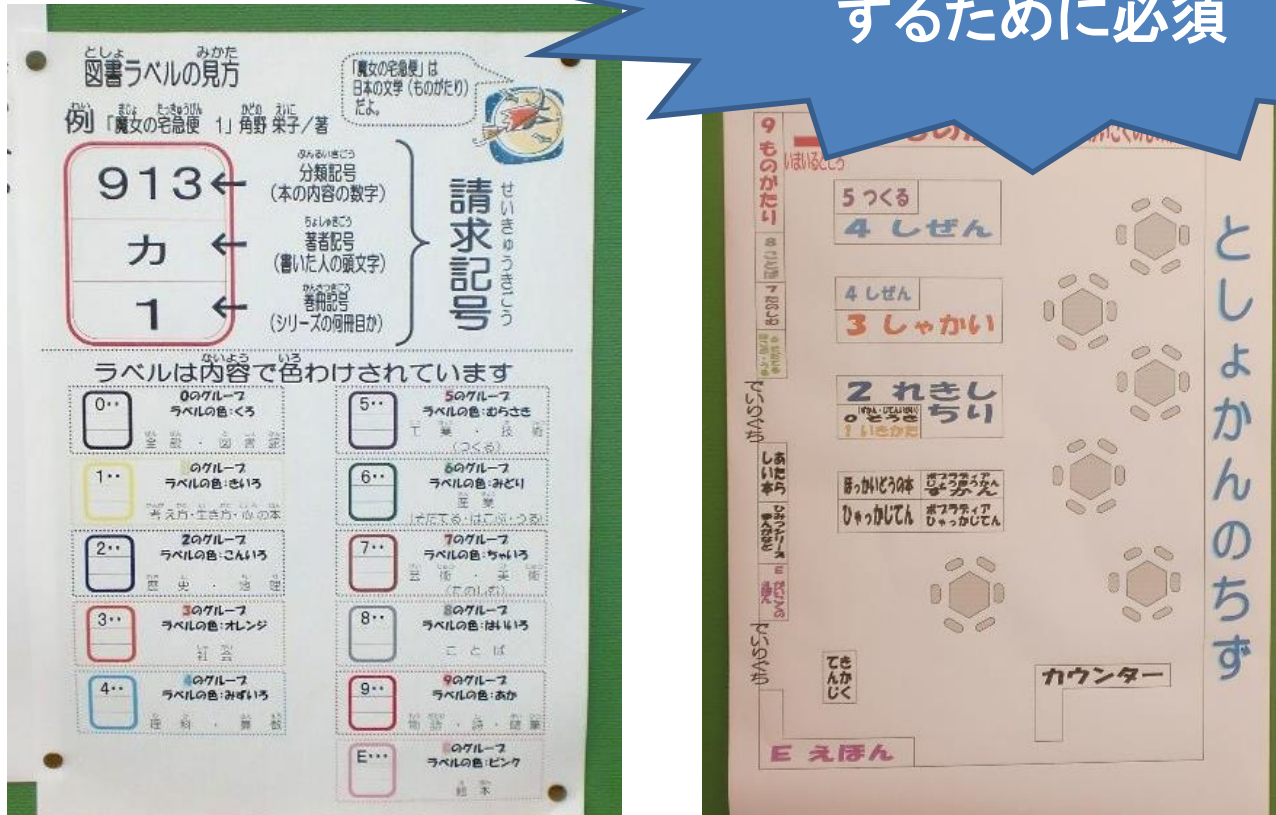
するために必須

図書ラベルの見方

「魔女の宅急便」は日本の文学（ものがたり）だよ。

例「魔女の宅急便 1」角野栄子／著

| 913 ← | 分類記号（本の内容の数字） |
|---|---|
| カ ← | 著者記号（書いた人の頭文字） |
| 1 ← | 巻冊記号（シリーズの何冊目か） |

請求記号

ラベルは内容で色わけされています

0・・ 0のグループ ラベルの色：くろ 総記・図書館

1・・ 1のグループ ラベルの色：きいろ 考え方・生き方・心の本

2・・ 2のグループ ラベルの色：こんいろ 歴史・地理

3・・ 3のグループ ラベルの色：オレンジ 社会

4・・ 4のグループ ラベルの色：みずいろ 自然・算数

5・・ 5のグループ ラベルの色：むらさき 工業・技術（つくる）

6・・ 6のグループ ラベルの色：みどり 産業（そだてる・はこぶ・うる）

7・・ 7のグループ ラベルの色：ちゃいろ 芸術・美術（たのしみ）

8・・ 8のグループ ラベルの色：はいいろ ことば

9・・ 9のグループ ラベルの色：あか 物語・詩・劇

E・・ Eのグループ ラベルの色：ピンク 絵本

9 ものがたり
8 ことば
7 たのしみ
6 そだてる
5 つくる
4 しぜん
4 しぜん
3 しゃかい
2 れきし ちり
0 そうき
1 いきかた
ほっかいどうの本
ポプラディア
ひゃっかじてん
ポプラディア ひゃっかじてん
しらべもの
あたらしい本
ひみつシリーズ
E えほん
しんかん
てきんかじく
カウンター
E えほん
としょかんのちず